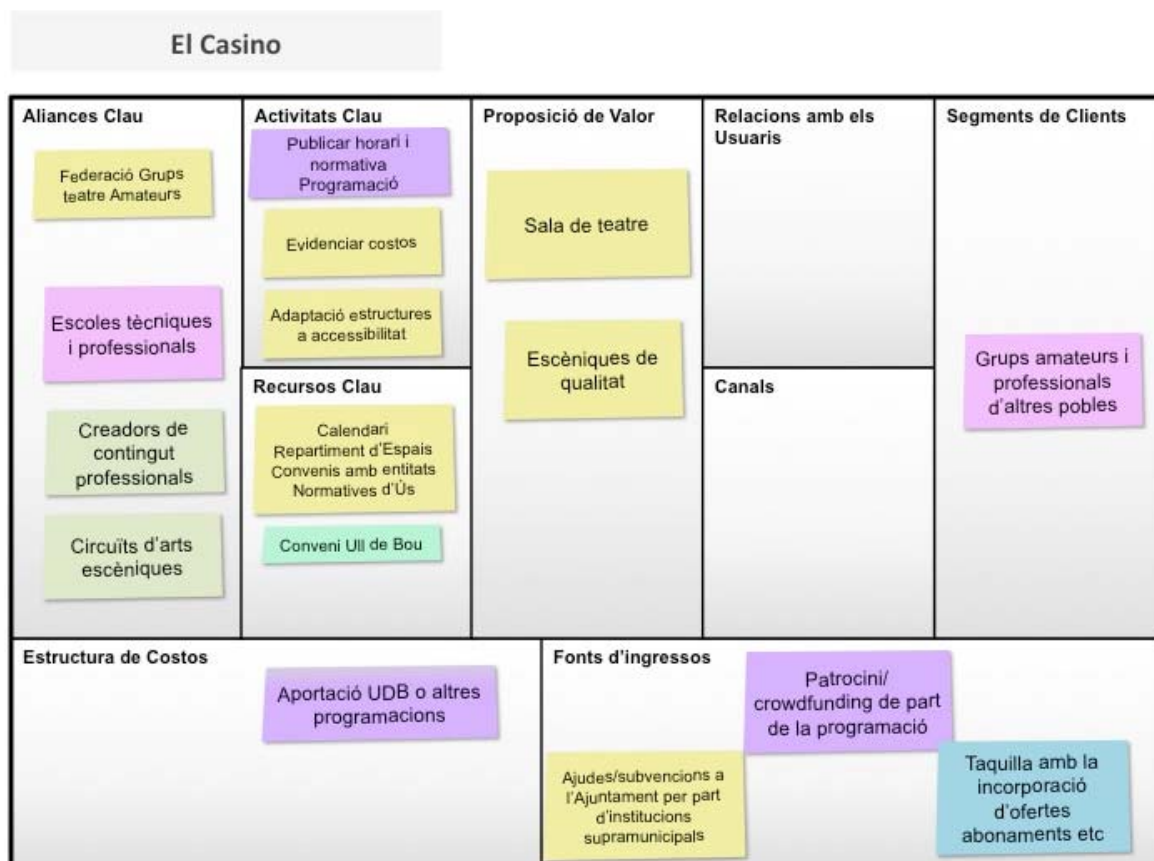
El Casino

Aliances Clau

Federació Grups teatre Amateurs

Escoles tècniques i professionals

Creadors de contingut professionals

Circuïts d'arts escèniques

Activitats Clau

Publicar horari i normativa Programació

Evidenciar costos

Adaptació estructures a accessibilitat

Recursos Clau

Calendari Repartiment d'Espais Convenis amb entitats Normatives d'Ús

Conveni Ull de Bou

Proposició de Valor

Sala de teatre

Escèniques de qualitat

Relacions amb els Usuaris

Canals

Segments de Clients

Grups amateurs i professionals d'altres pobles

Estructura de Costos

Aportació UDB o altres programacions

Fonts d'ingressos

Patrocini/ crowdfunding de part de la programació

Ajudes/subvencions a l'Ajuntament per part d'institucions supramunicipals

Taquilla amb la incorporació d'ofertes abonaments etc